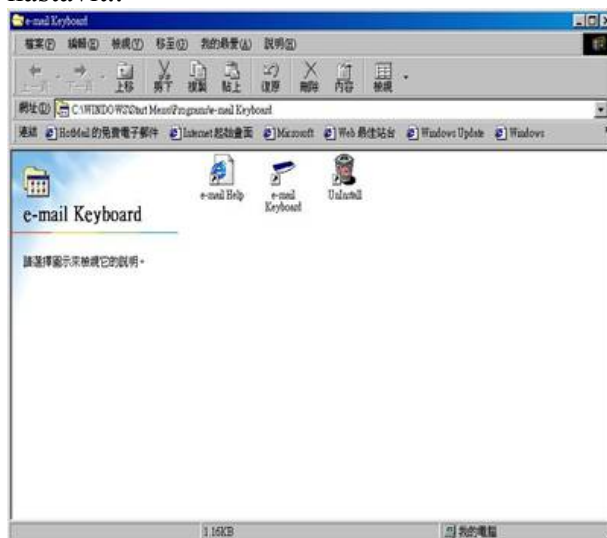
e-mail Keyboard

檔案(F) 編輯(E) 檢視(V) 移至(G) 我的最愛(A) 說明(H)

上一頁 下一頁 上移 剪下 複製 貼上 復原 刪除 內容 檢視

網址(D) C:\WINDOWS\Start Menu\Programs\e-mail Keyboard

連結 Hotmail 的免費電子郵件 Internet 起始畫面 Microsoft Web 最佳站台 Windows Update Windows

e-mail Keyboard

e-mail Help

e-mail Keyboard

UnInstall

請選擇圖示來檢視它的說明。

1.16KB

我的電腦